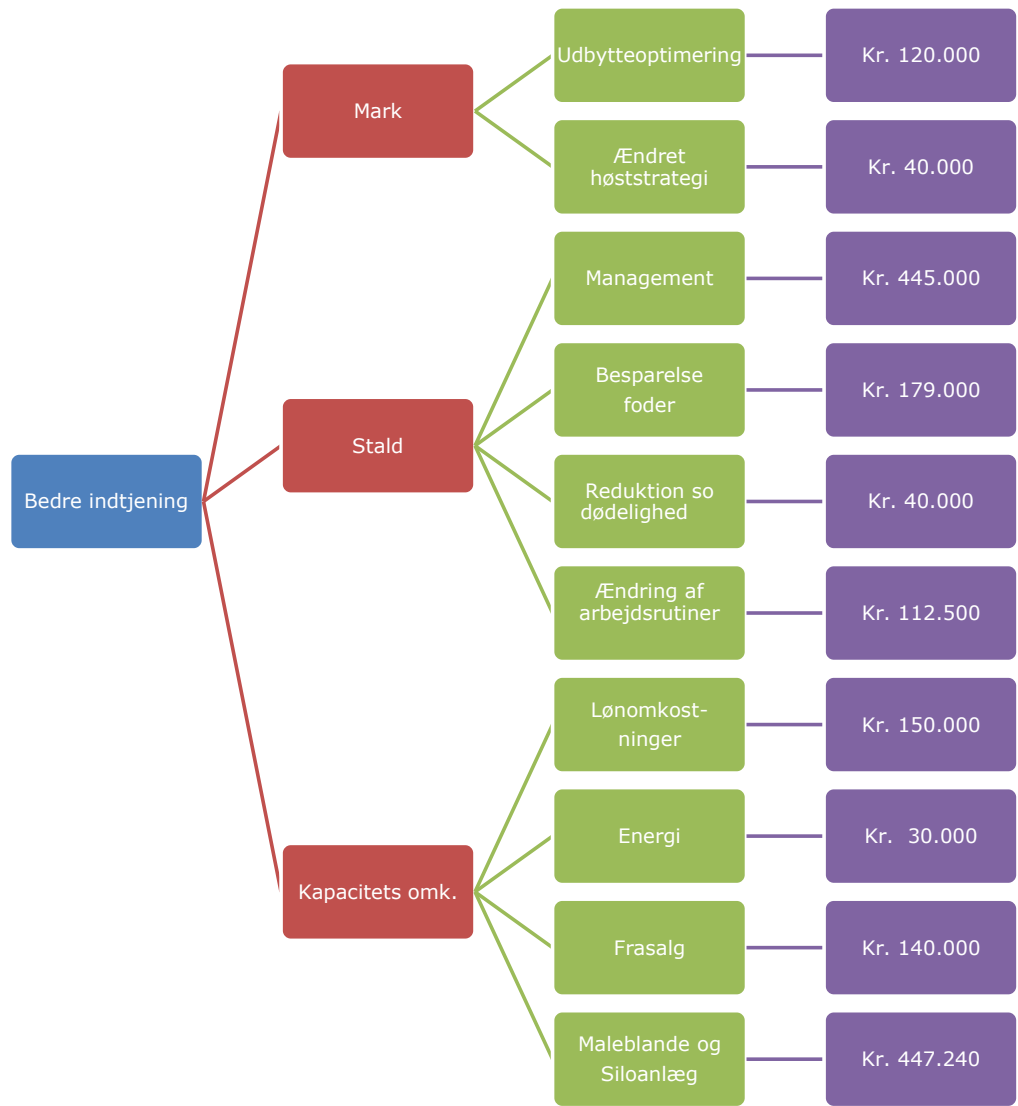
Bedre indtjening

Mark

Udbytteoptimering

Kr. 120.000

Ændret høststrategi

Kr. 40.000

Stald

Management

Kr. 445.000

Besparelse foder

Kr. 179.000

Reduktion so dødelighed

Kr. 40.000

Ændring af arbejdsrutiner

Kr. 112.500

Kapacitets omk.

Lønomkostninger

Kr. 150.000

Energi

Kr. 30.000

Frasalg

Kr. 140.000

Maleblande og Siloanlæg

Kr. 447.240